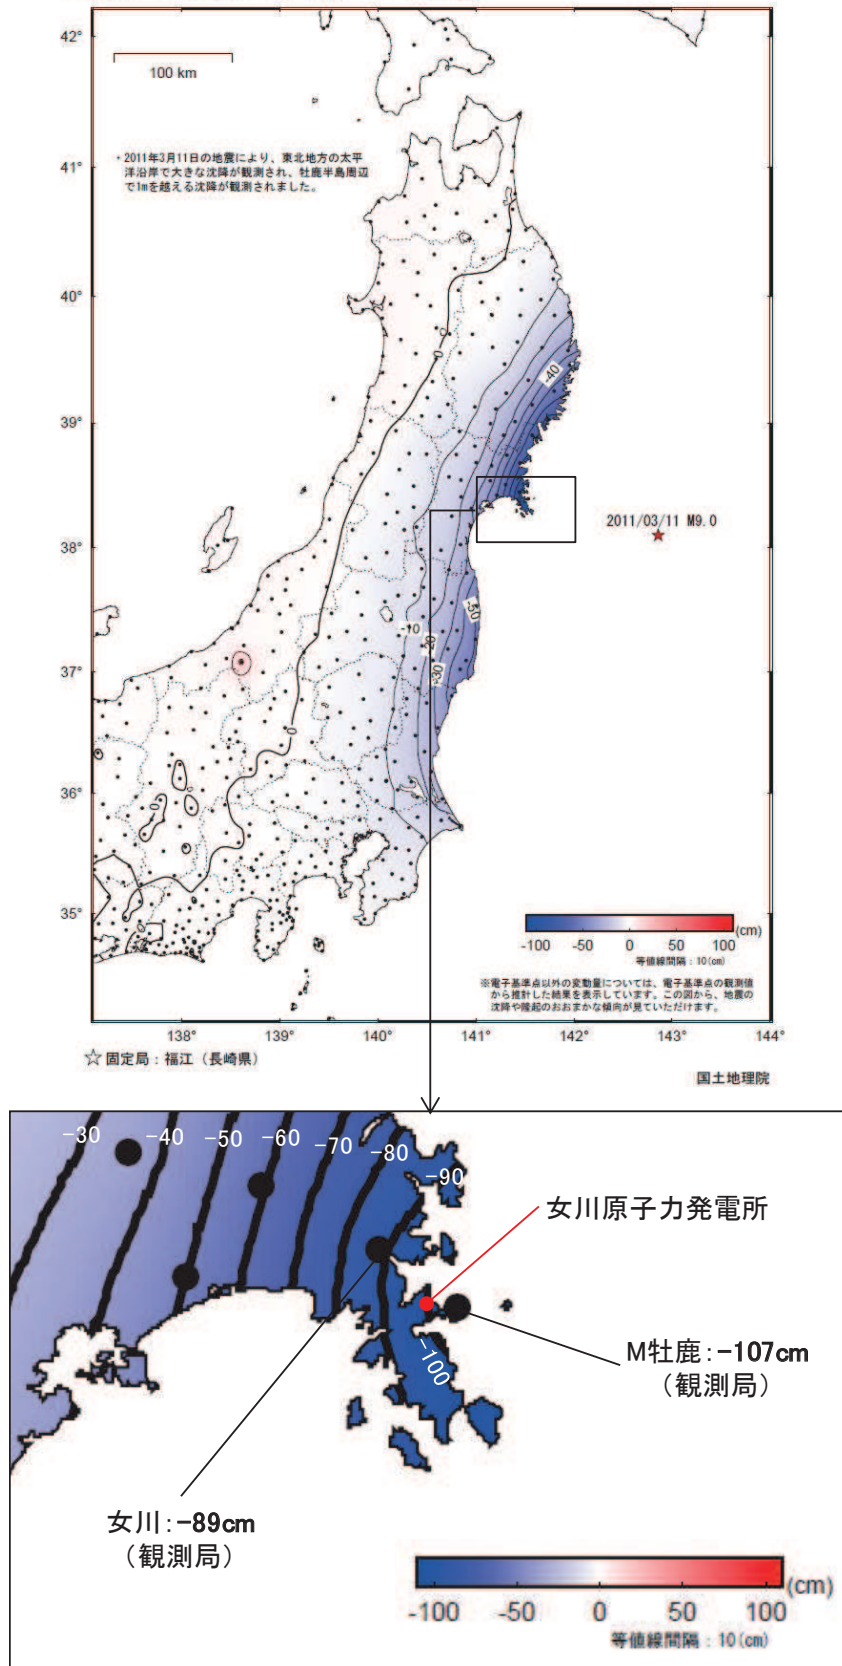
42°

100 km

41°

・2011年3月11日の地震により、東北地方の太平洋沿岸で大きな沈降が観測され、牡鹿半島周辺で1mを越える沈降が観測されました。

40°

-40

39°

2011/03/11 M9.0

38°

-50

-10

-30

-30

37°

36°

35°

-100 -50 0 50 100 (cm)

等値線間隔：10(cm)

※電子基準点以外の変動量については、電子基準点の観測値から推計した結果を表示しています。この図から、地震の沈降や隆起のおおまかな傾向が見ていただけます。

138° 139° 140° 141° 142° 143° 144°

☆ 固定局：福江（長崎県）

国土地理院

-30 -40 -50 -60 -70 -80 -90

女川原子力発電所

-100

M牡鹿：-107cm
（観測局）

女川：-89cm
（観測局）

-100 -50 0 50 100 (cm)

等値線間隔：10(cm)